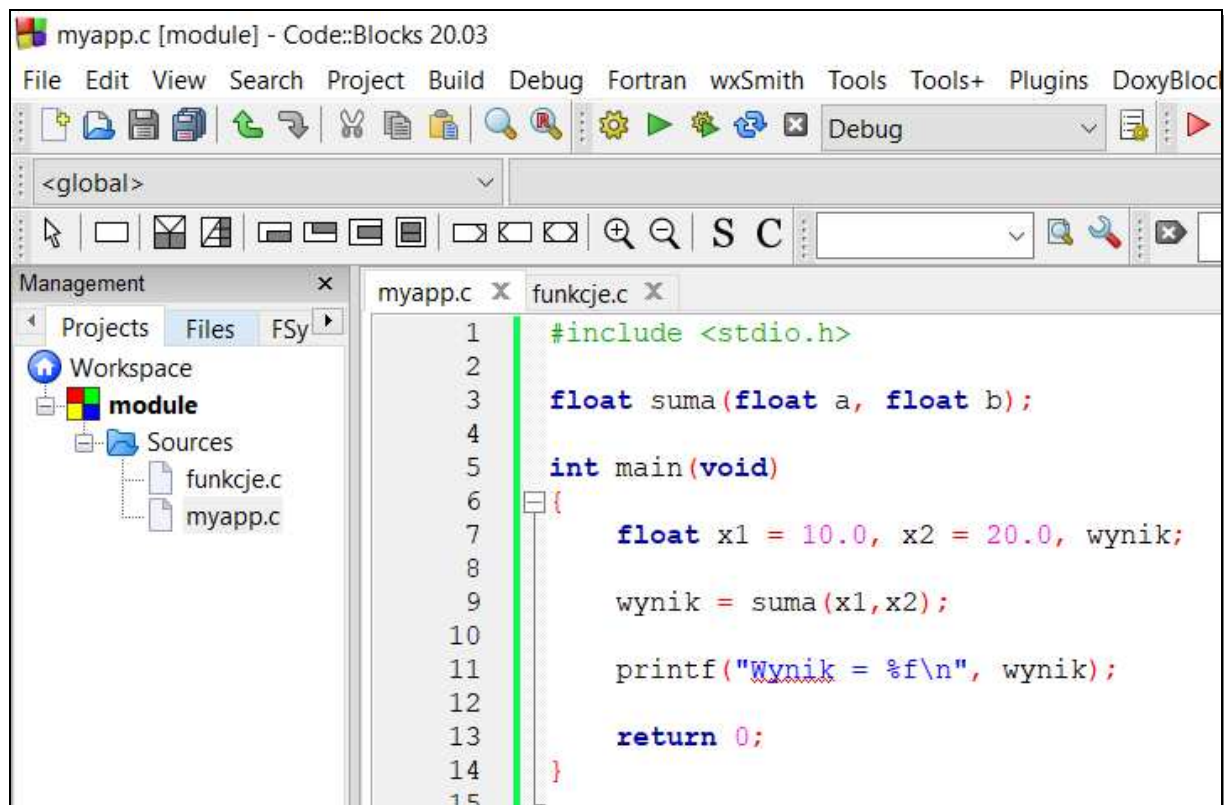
myapp.c [module] - Code::Blocks 20.03

File Edit View Search Project Build Debug Fortran wxSmith Tools Tools+ Plugins DoxyBlock

Debug

<global>

S C

Management ×

Projects Files FSy

Workspace
module
Sources
funkcje.c
myapp.c

myapp.c × funkcje.c ×

1 #include <stdio.h>
2
3 float suma(float a, float b);
4
5 int main(void)
6 {
7 float x1 = 10.0, x2 = 20.0, wynik;
8
9 wynik = suma(x1,x2);
10
11 printf("Wynik = %f\n", wynik);
12
13 return 0;
14 }
15